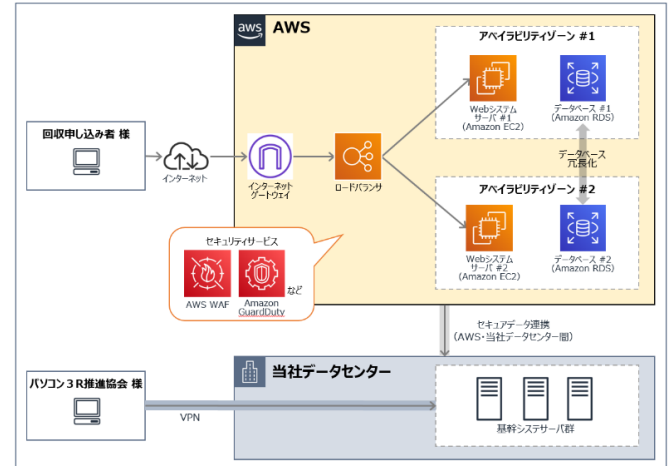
aws AWS

アベイラビリティゾーン #1

Webシステム サーバ #1 (Amazon EC2)

データベース #1 (Amazon RDS)

回収申し込み者 様

インターネット

インターネット ゲートウェイ

ロードバランサ

データベース 冗長化

アベイラビリティゾーン #2

Webシステム サーバ #2 (Amazon EC2)

データベース #2 (Amazon RDS)

セキュリティサービス

AWS WAF

Amazon GuardDuty

など

セキュアデータ連携 （AWS・当社データセンター間）

パソコン３R推進協会 様

VPN

当社データセンター

基幹システサーバ群